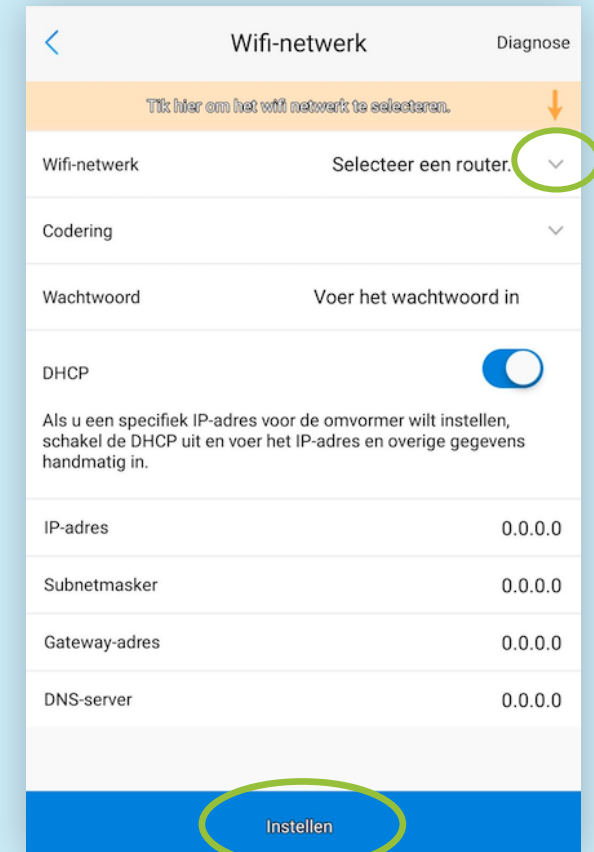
Wifi-netwerk

Diagnose

Tik hier om het wifi netwerk te selecteren.

Wifi-netwerk
Selecteer een router.

Codering

Wachtwoord
Voer het wachtwoord in

DHCP

Als u een specifiek IP-adres voor de omvormer wilt instellen, schakel de DHCP uit en voer het IP-adres en overige gegevens handmatig in.

IP-adres
0.0.0.0

Subnetmasker
0.0.0.0

Gateway-adres
0.0.0.0

DNS-server
0.0.0.0

Instellen